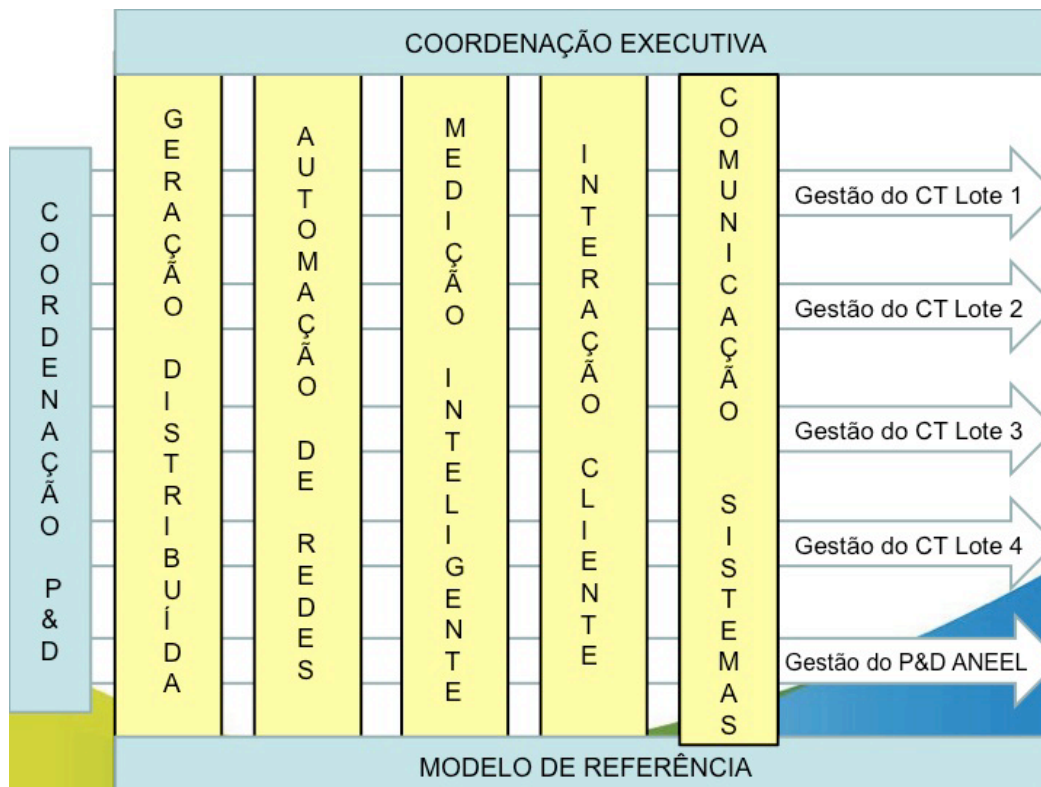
COORDENAÇÃO EXECUTIVA

COORDENAÇÃO P&D

GERAÇÃO DISTRIBUÍDA

AUTOMAÇÃO DE REDES

MEDIÇÃO INTELIGENTE

INTERAÇÃO CLIENTE

COMUNICAÇÃO SISTEMAS

Gestão do CT Lote 1

Gestão do CT Lote 2

Gestão do CT Lote 3

Gestão do CT Lote 4

Gestão do P&D ANEEL

MODELO DE REFERÊNCIA